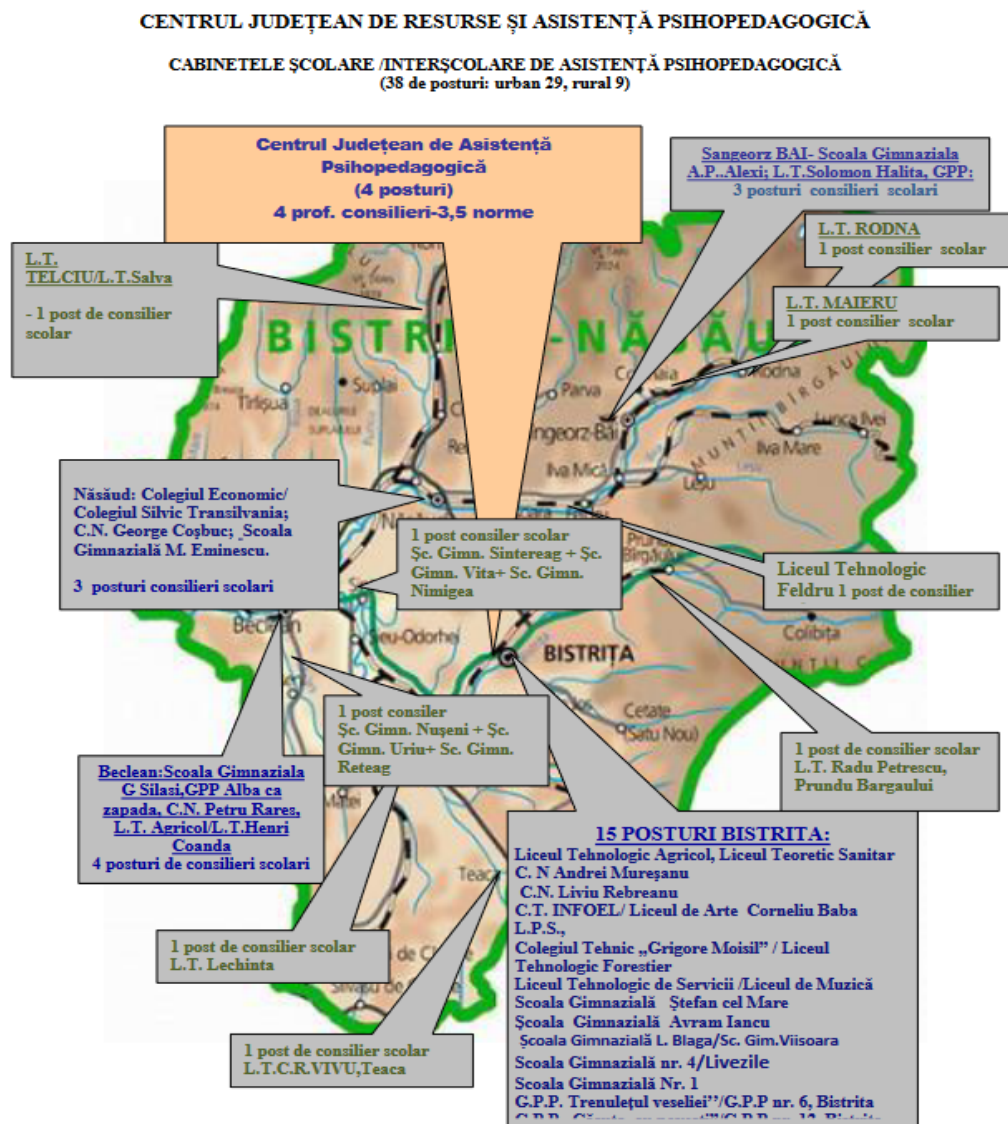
CENTRUL JUDEȚEAN DE RESURSE ȘI ASISTENȚĂ PSIHOPEDAGOGICĂ

CABINETELE ȘCOLARE /INTERȘCOLARE DE ASISTENȚĂ PSIHOPEDAGOGICĂ
(38 de posturi: urban 29, rural 9)

Centrul Județean de Asistență Psihopedagogică
(4 posturi)
4 prof. consilieri-3,5 norme

Sangeorz BAI- Scoala Gimnaziala A.P..Alexi; L.T.Solomon Halita, GPP:
3 posturi consilieri scolari

L.T. RODNA
1 post consilier scolar

L.T. MAIERU
1 post consilier scolar

L.T. TELCIU/L.T.Salva

- 1 post de consilier scolar

BISTRIȚA-NĂSĂUD

Parva
Sângeorz-Băi
Rodna
Lunca Ilvei
Ilva Mare
Ilva Mică
Leșu
Tiha Bârgăului
Colibița
Bistrița
Beclean
Teaca
Cetate
(Satu Nou)
Tirlișua
Nușeni
Șieu-Odorhei
MUNȚII BÂRGĂULUI

Năsăud: Colegiul Economic/ Colegiul Silvic Transilvania; C.N. George Coșbuc; Scoala Gimnazială M. Eminescu.

3 posturi consilieri scolari

1 post consilier scolar
Șc. Gimn. Sintereag + Șc. Gimn. Vita+ Sc. Gimn. Nimigea

Liceul Tehnologic Feldru 1 post de consilier

1 post consilier
Șc. Gimn. Nușeni + Șc. Gimn. Uriu+ Sc. Gimn. Reteag

Beclean:Scoala Gimnaziala G Silasi,GPP Alba ca zapada, C.N. Petru Rares, L.T. Agricol/L.T.Henri Coanda
4 posturi de consilieri scolari

1 post de consilier scolar
L.T. Radu Petrescu, Prundu Bargaului

15 POSTURI BISTRITA:
Liceul Tehnologic Agricol, Liceul Teoretic Sanitar
C. N Andrei Mureșanu
C.N. Liviu Rebreanu
C.T. INFOEL/ Liceul de Arte Corneliu Baba
L.P.S.,
Colegiul Tehnic „Grigore Moisil" / Liceul Tehnologic Forestier
Liceul Tehnologic de Servicii /Liceul de Muzică
Scoala Gimnazială Ștefan cel Mare
Școala Gimnazială Avram Iancu
Școala Gimnazială L. Blaga/Sc. Gim.Viisoara
Scoala Gimnazială nr. 4/Livezile
Scoala Gimnazială Nr. 1
G.P.P. Trenulețul veseliei''/G.P.P nr. 6, Bistrita
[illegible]

1 post de consilier scolar
L.T. Lechinta

1 post de consilier scolar
L.T.C.R.VIVU,Teaca